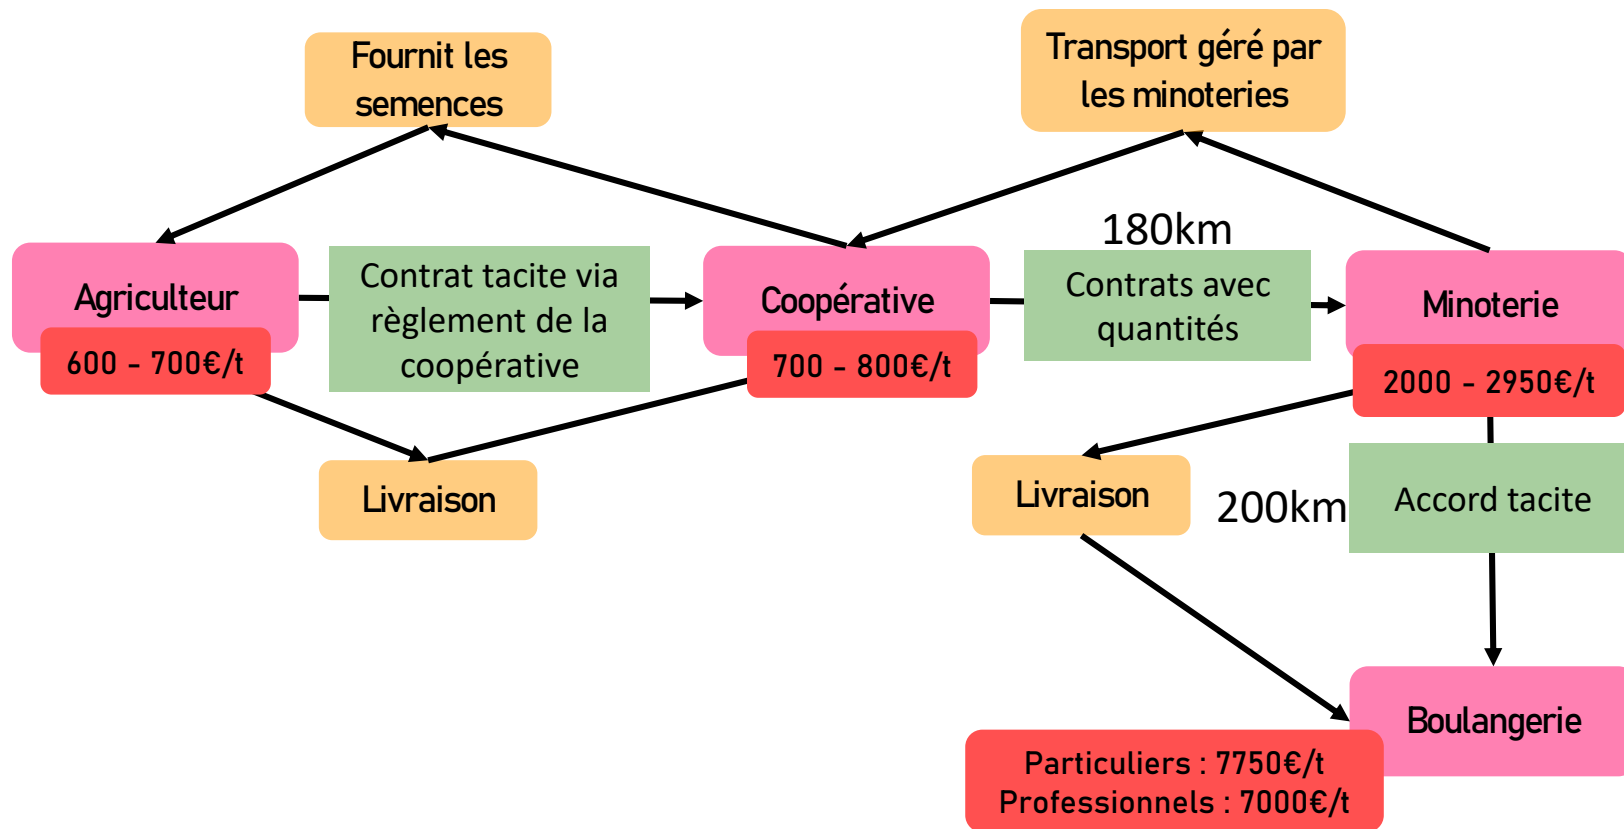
Fournit les semences

Transport géré par les minoteries

180km

Agriculteur

600 - 700€/t

Contrat tacite via règlement de la coopérative

Coopérative

700 - 800€/t

Contrats avec quantités

Minoterie

2000 - 2950€/t

Livraison

Livraison

200km

Accord tacite

Boulangerie

Particuliers : 7750€/t
Professionnels : 7000€/t